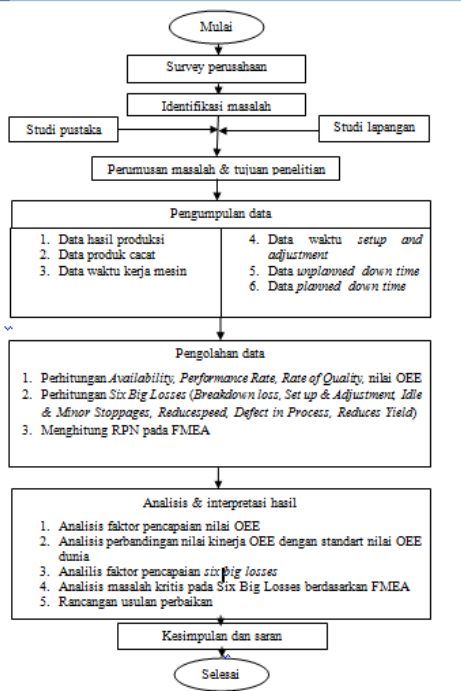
Mulai

Survey perusahaan

Identifikasi masalah

Studi pustaka

Studi lapangan

Perumusan masalah & tujuan penelitian

Pengumpulan data

1. Data hasil produksi
2. Data produk cacat
3. Data waktu kerja mesin

4. Data waktu *setup and adjustment*
5. Data *unplanned down time*
6. Data *planned down time*

Pengolahan data

1. Perhitungan *Availability, Performance Rate, Rate of Quality,* nilai OEE
2. Perhitungan *Six Big Losses* (*Breakdown loss, Set up & Adjustment, Idle & Minor Stoppages, Reducespeed, Defect in Process, Reduces Yield*)
3. Menghitung RPN pada FMEA

Analisis & interpretasi hasil

1. Analisis faktor pencapaian nilai OEE
2. Analisis perbandingan nilai kinerja OEE dengan standart nilai OEE dunia
3. Analilis faktor pencapaian *six big losses*
4. Analisis masalah kritis pada Six Big Losses berdasarkan FMEA
5. Rancangan usulan perbaikan

Kesimpulan dan saran

Selesai